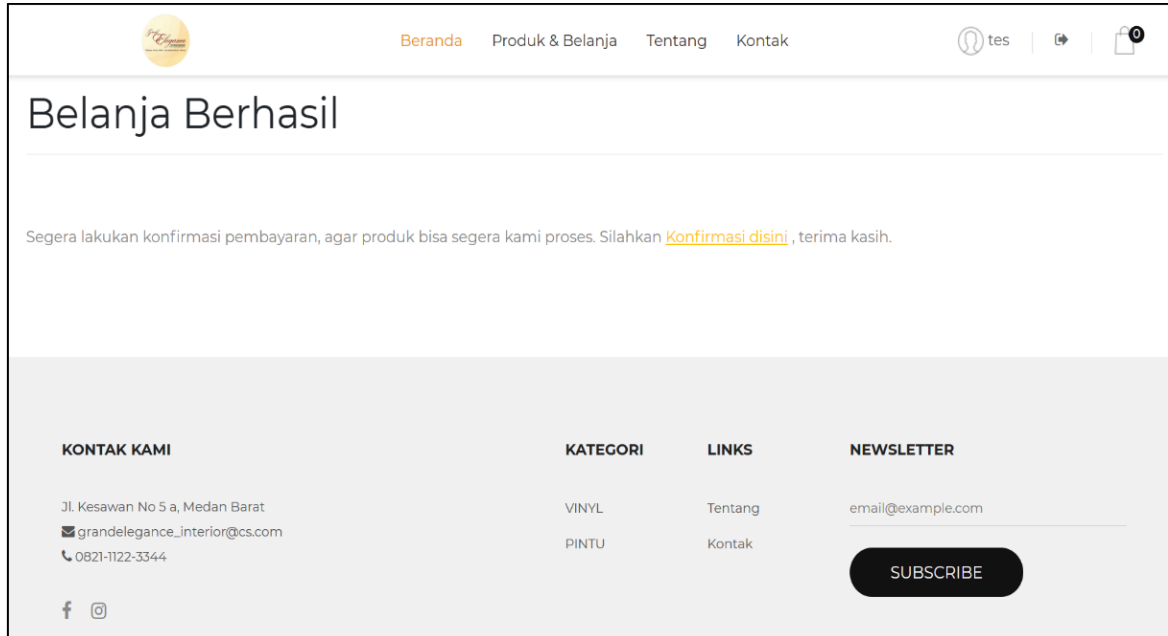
Beranda Produk & Belanja Tentang Kontak

tes

0

Belanja Berhasil

Segera lakukan konfirmasi pembayaran, agar produk bisa segera kami proses. Silahkan Konfirmasi disini , terima kasih.

KONTAK KAMI

Jl. Kesawan No 5 a, Medan Barat
grandelegance_interior@cs.com
0821-1122-3344

KATEGORI

VINYL
PINTU

LINKS

Tentang
Kontak

NEWSLETTER

email@example.com

SUBSCRIBE